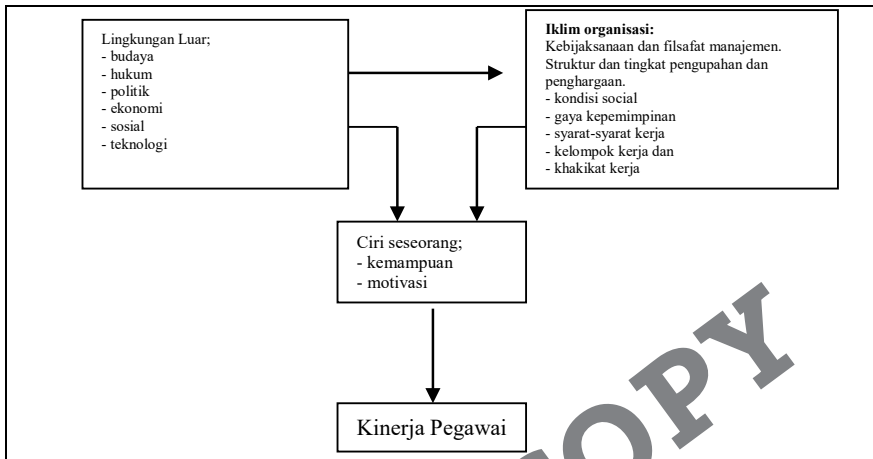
Lingkungan Luar;
- budaya
- hukum
- politik
- ekonomi
- sosial
- teknologi

Iklim organisasi:
Kebijaksanaan dan filsafat manajemen.
Struktur dan tingkat pengupahan dan penghargaan.
- kondisi social
- gaya kepemimpinan
- syarat-syarat kerja
- kelompok kerja dan
- khakikat kerja

Ciri seseorang;
- kemampuan
- motivasi

Kinerja Pegawai

OPY